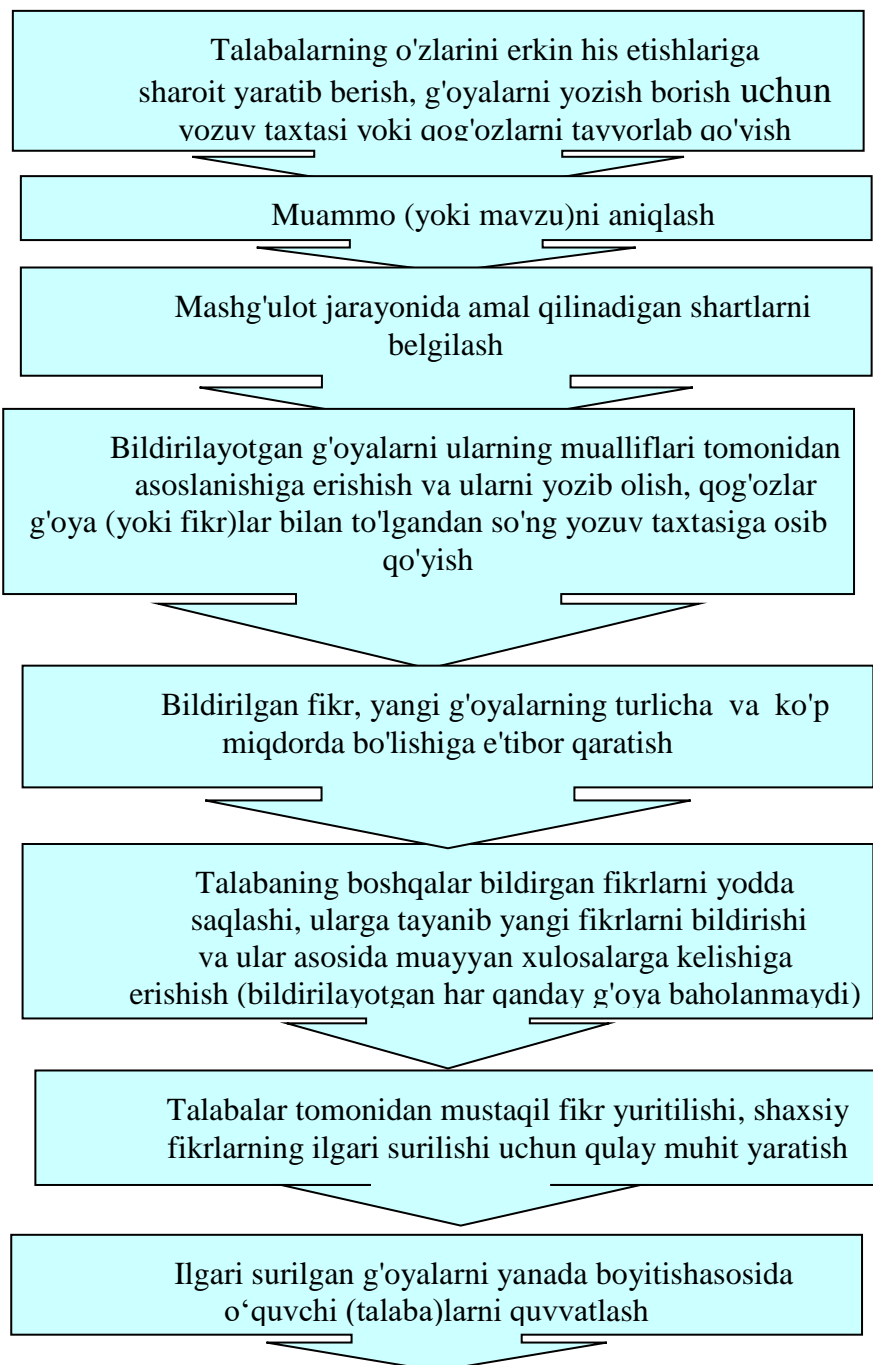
Talabalarning o'zlarini erkin his etishlariga sharoit yaratib berish, g'oyalarni yozish borish uchun yozuv taxtasi yoki qog'ozlarni tayyorlab qo'yish

Muammo (yoki mavzu)ni aniqlash

Mashg'ulot jarayonida amal qilinadigan shartlarni belgilash

Bildirilayotgan g'oyalarni ularning mualliflari tomonidan asoslanishiga erishish va ularni yozib olish, qog'ozlar g'oya (yoki fikr)lar bilan to'lgandan so'ng yozuv taxtasiga osib qo'yish

Bildirilgan fikr, yangi g'oyalarning turlicha va ko'p miqdorda bo'lishiga e'tibor qaratish

Talabaning boshqalar bildirgan fikrlarni yodda saqlashi, ularga tayanib yangi fikrlarni bildirishi va ular asosida muayyan xulosalarga kelishiga erishish (bildirilayotgan har qanday g'oya baholanmaydi)

Talabalar tomonidan mustaqil fikr yuritilishi, shaxsiy fikrlarning ilgari surilishi uchun qulay muhit yaratish

Ilgari surilgan g'oyalarni yanada boyitishasosida o‘quvchi (talaba)larni quvvatlash